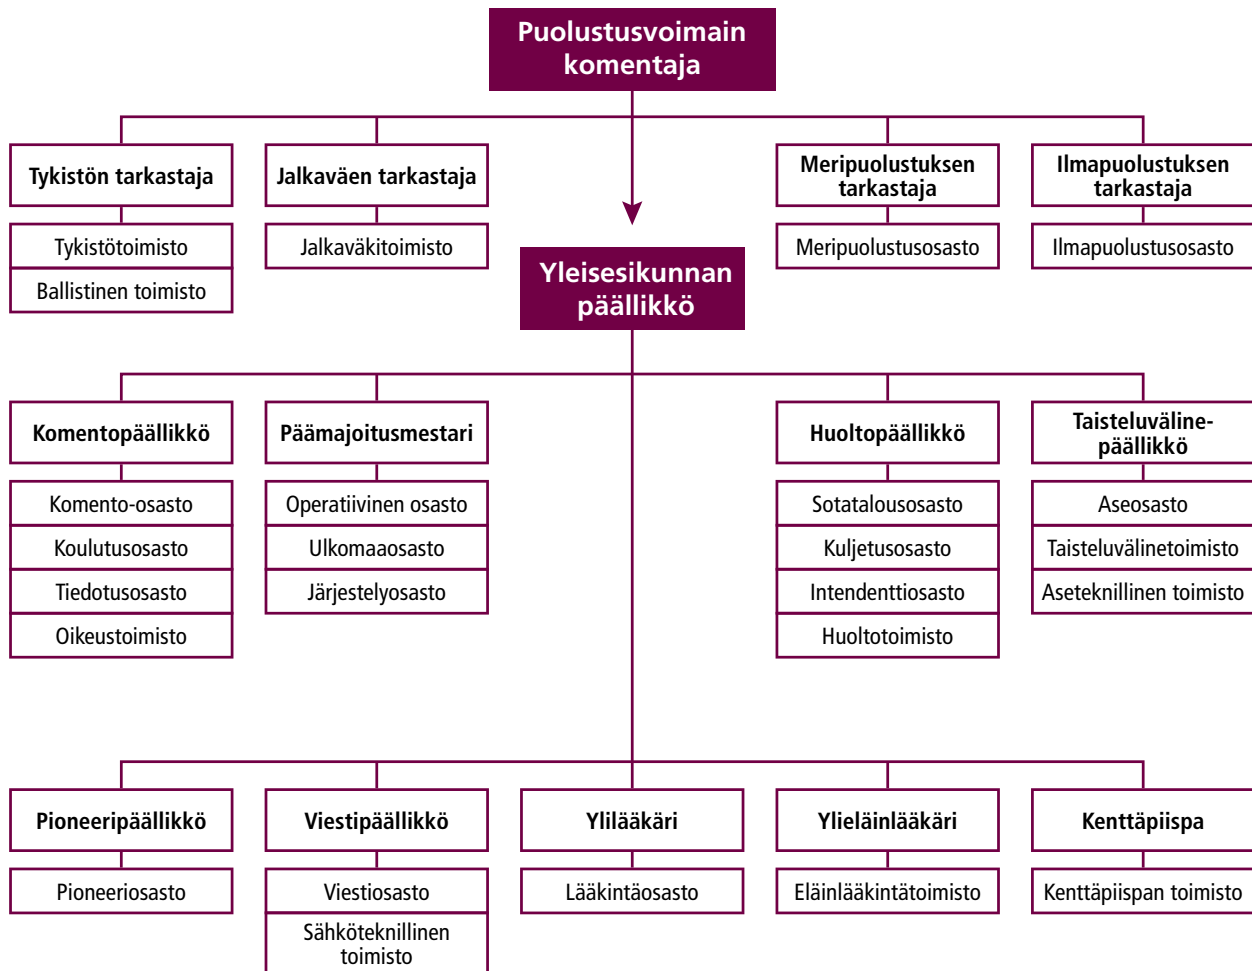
Puolustusvoimain komentaja

Tykistön tarkastaja
Tykistötoimisto
Ballistinen toimisto

Jalkaväen tarkastaja
Jalkaväkitoimisto

Meripuolustuksen tarkastaja
Meripuolustusosasto

Ilmapuolustuksen tarkastaja
Ilmapuolustusosasto

Yleisesikunnan päällikkö

Komentopäällikkö
Komento-osasto
Koulutusosasto
Tiedotusosasto
Oikeustoimisto

Päämajoitusmestari
Operatiivinen osasto
Ulkomaaosasto
Järjestelyosasto

Huoltopäällikkö
Sotatalousosasto
Kuljetusosasto
Intendenttiosasto
Huoltotoimisto

Taisteluväline-päällikkö
Aseosasto
Taisteluvälinetoimisto
Aseteknillinen toimisto

Pioneeripäällikkö
Pioneeriosasto

Viestipäällikkö
Viestiosasto
Sähköteknillinen toimisto

Ylilääkäri
Lääkintäosasto

Ylieläinlääkäri
Eläinlääkintätoimisto

Kenttäpiispa
Kenttäpiispan toimisto